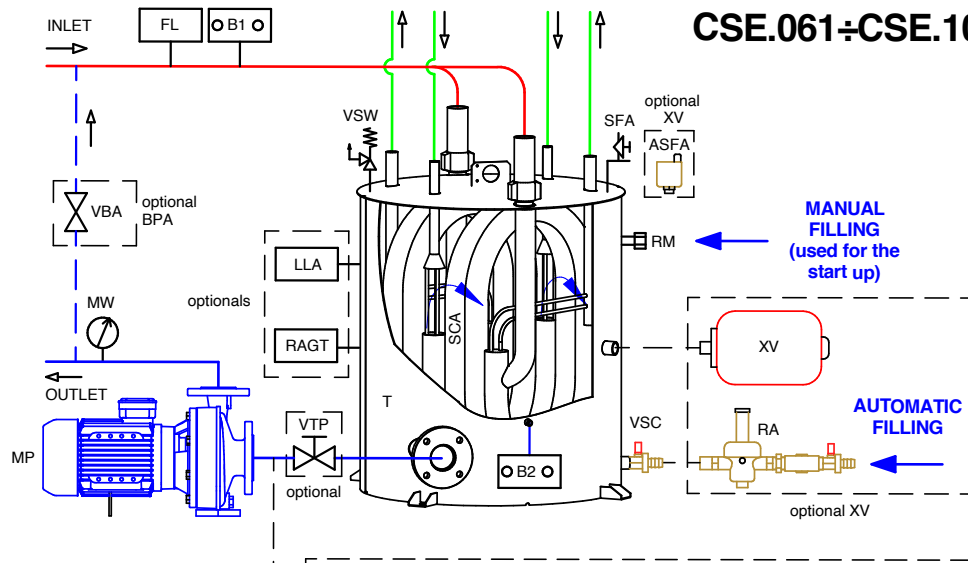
CSE.061÷CSE.1

INLET

FL

B1

VSW

optional XV

SFA

ASFA

VBA

optional BPA

MANUAL FILLING (used for the start up)

RM

LLA

optionals

RAGT

SCA

MW

XV

OUTLET

T

AUTOMATIC FILLING

MP

VTP

VSC

RA

optional

B2

optional XV